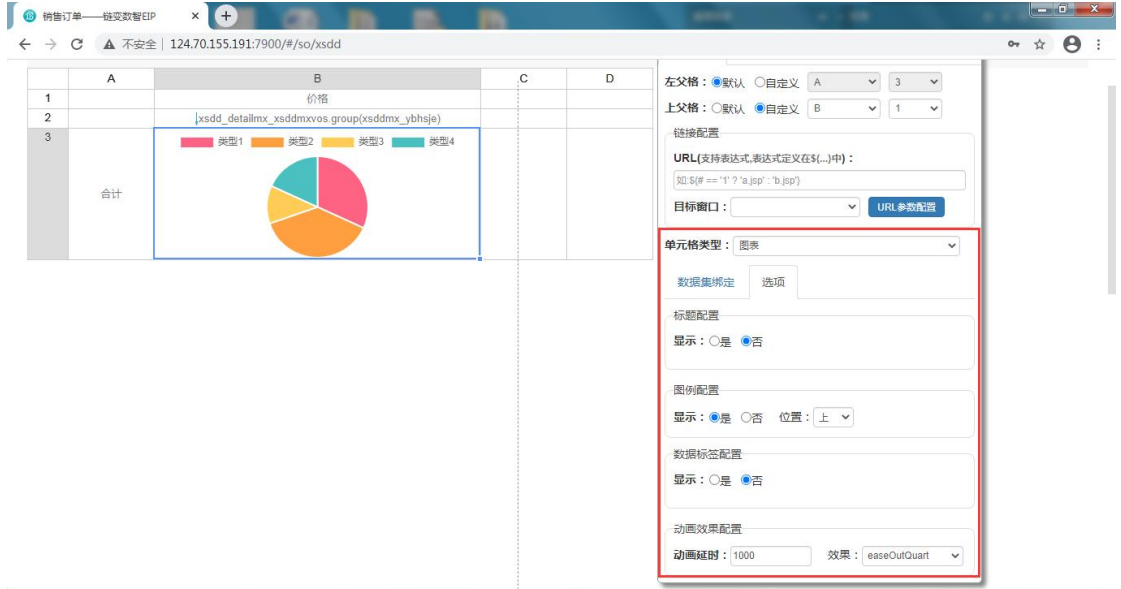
销售订单——链变数智EIP ×

不安全 | 124.70.155.191:7900/#/so/xsdd

| | A | B | C | D |
|---|---|---|---|---|
| 1 | | 价格 | | |
| 2 | | xsdd_detailmx_xsddmxvos.group(xsddmx_ybhsje) | | |
| 3 | 合计 | 类型1 类型2 类型3 类型4 | | |

左父格：默认 自定义 A 3
上父格：默认 自定义 B 1
链接配置
URL(支持表达式,表达式定义在$(...)中)：
如:$(# == '1' ? 'a.jsp' : 'b.jsp')
目标窗口： URL参数配置

单元格类型： 图表
数据集绑定 选项
标题配置
显示：是 否
图例配置
显示：是 否 位置：上
数据标签配置
显示：是 否
动画效果配置
动画延时：1000 效果：easeOutQuart